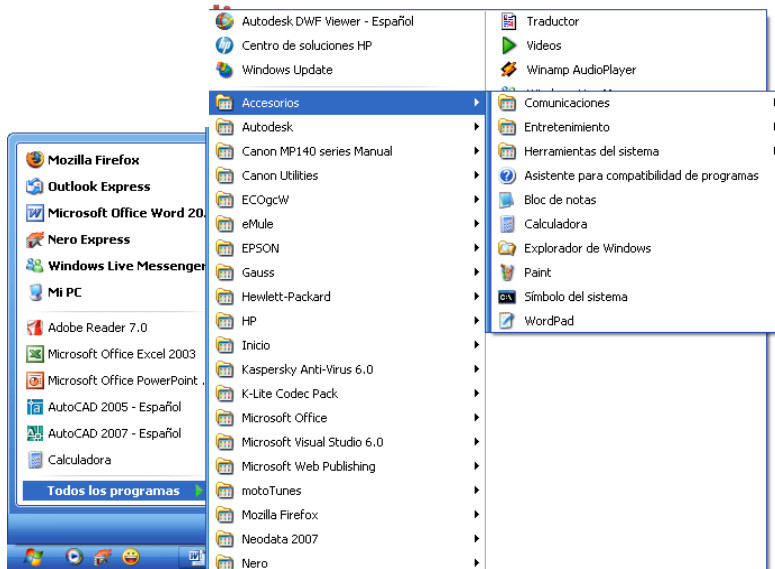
Autodesk DWF Viewer - Español
Centro de soluciones HP
Windows Update
Accesorios
Autodesk
Canon MP140 series Manual
Canon Utilities
ECOgcW
eMule
EPSON
Gauss
Hewlett-Packard
HP
Inicio
Kaspersky Anti-Virus 6.0
K-Lite Codec Pack
Microsoft Office
Microsoft Visual Studio 6.0
Microsoft Web Publishing
motoTunes
Mozilla Firefox
Neodata 2007
Nero

Traductor
Videos
Winamp AudioPlayer
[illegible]

Comunicaciones
Entretenimiento
Herramientas del sistema
Asistente para compatibilidad de programas
Bloc de notas
Calculadora
Explorador de Windows
Paint
Símbolo del sistema
WordPad

Mozilla Firefox
Outlook Express
Microsoft Office Word 20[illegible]
Nero Express
Windows Live Messenger
Mi PC
Adobe Reader 7.0
Microsoft Office Excel 2003
Microsoft Office PowerPoint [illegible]
AutoCAD 2005 - Español
AutoCAD 2007 - Español
Calculadora
Todos los programas